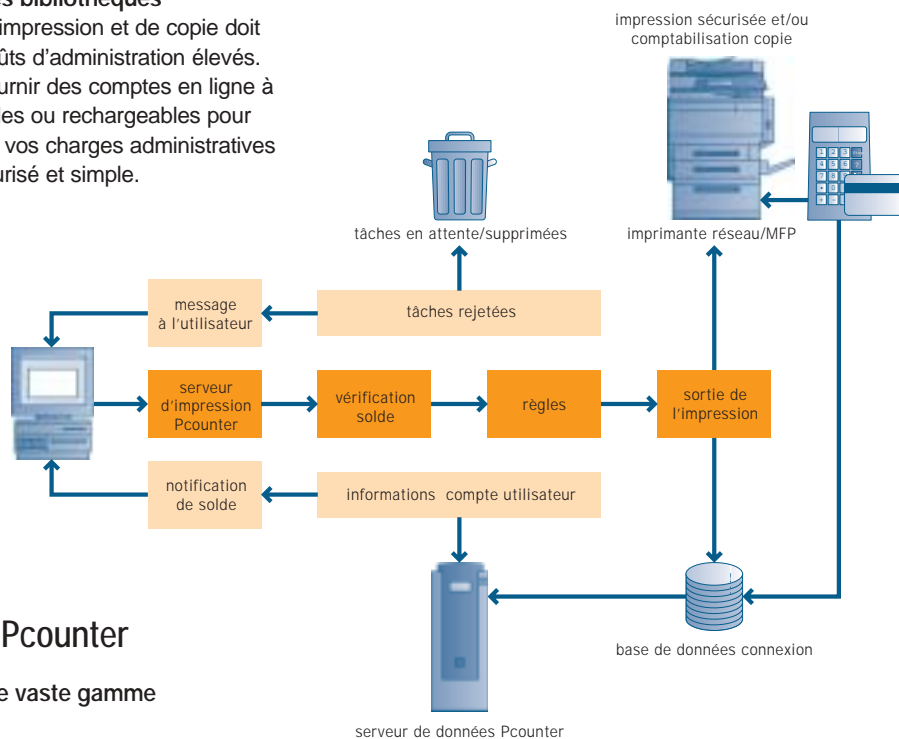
s bibliothèques
impression et de copie doit
ûts d'administration élevés.
urnir des comptes en ligne à
les ou rechargeables pour
vos charges administratives
urisé et simple.

Pcounter

e vaste gamme

impression sécurisée et/ou comptabilisation copie

tâches en attente/supprimées

imprimante réseau/MFP

message à l'utilisateur

tâches rejetées

serveur d'impression Pcounter

vérification solde

règles

sortie de l'impression

notification de solde

informations compte utilisateur

base de données connexion

serveur de données Pcounter